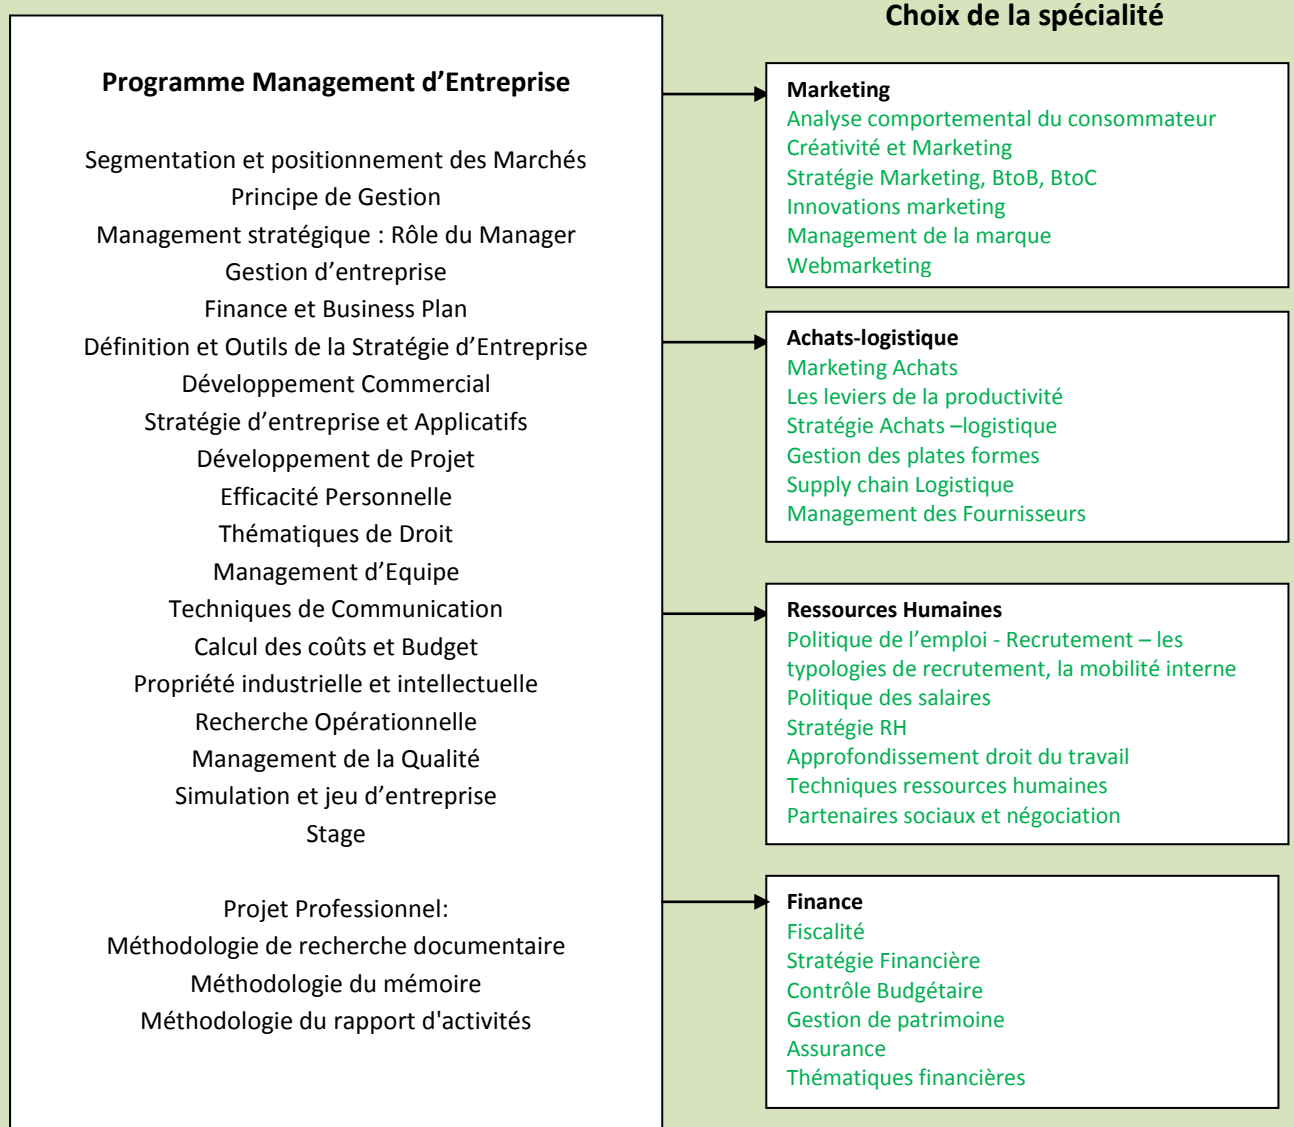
Programme Management d’Entreprise

Segmentation et positionnement des Marchés
Principe de Gestion
Management stratégique : Rôle du Manager
Gestion d’entreprise
Finance et Business Plan
Définition et Outils de la Stratégie d’Entreprise
Développement Commercial
Stratégie d’entreprise et Applicatifs
Développement de Projet
Efficacité Personnelle
Thématiques de Droit
Management d’Equipe
Techniques de Communication
Calcul des coûts et Budget
Propriété industrielle et intellectuelle
Recherche Opérationnelle
Management de la Qualité
Simulation et jeu d’entreprise
Stage

Projet Professionnel:
Méthodologie de recherche documentaire
Méthodologie du mémoire
Méthodologie du rapport d'activités

Choix de la spécialité

Marketing
Analyse comportemental du consommateur
Créativité et Marketing
Stratégie Marketing, BtoB, BtoC
Innovations marketing
Management de la marque
Webmarketing

Achats-logistique
Marketing Achats
Les leviers de la productivité
Stratégie Achats –logistique
Gestion des plates formes
Supply chain Logistique
Management des Fournisseurs

Ressources Humaines
Politique de l’emploi - Recrutement – les typologies de recrutement, la mobilité interne
Politique des salaires
Stratégie RH
Approfondissement droit du travail
Techniques ressources humaines
Partenaires sociaux et négociation

Finance
Fiscalité
Stratégie Financière
Contrôle Budgétaire
Gestion de patrimoine
Assurance
Thématiques financières